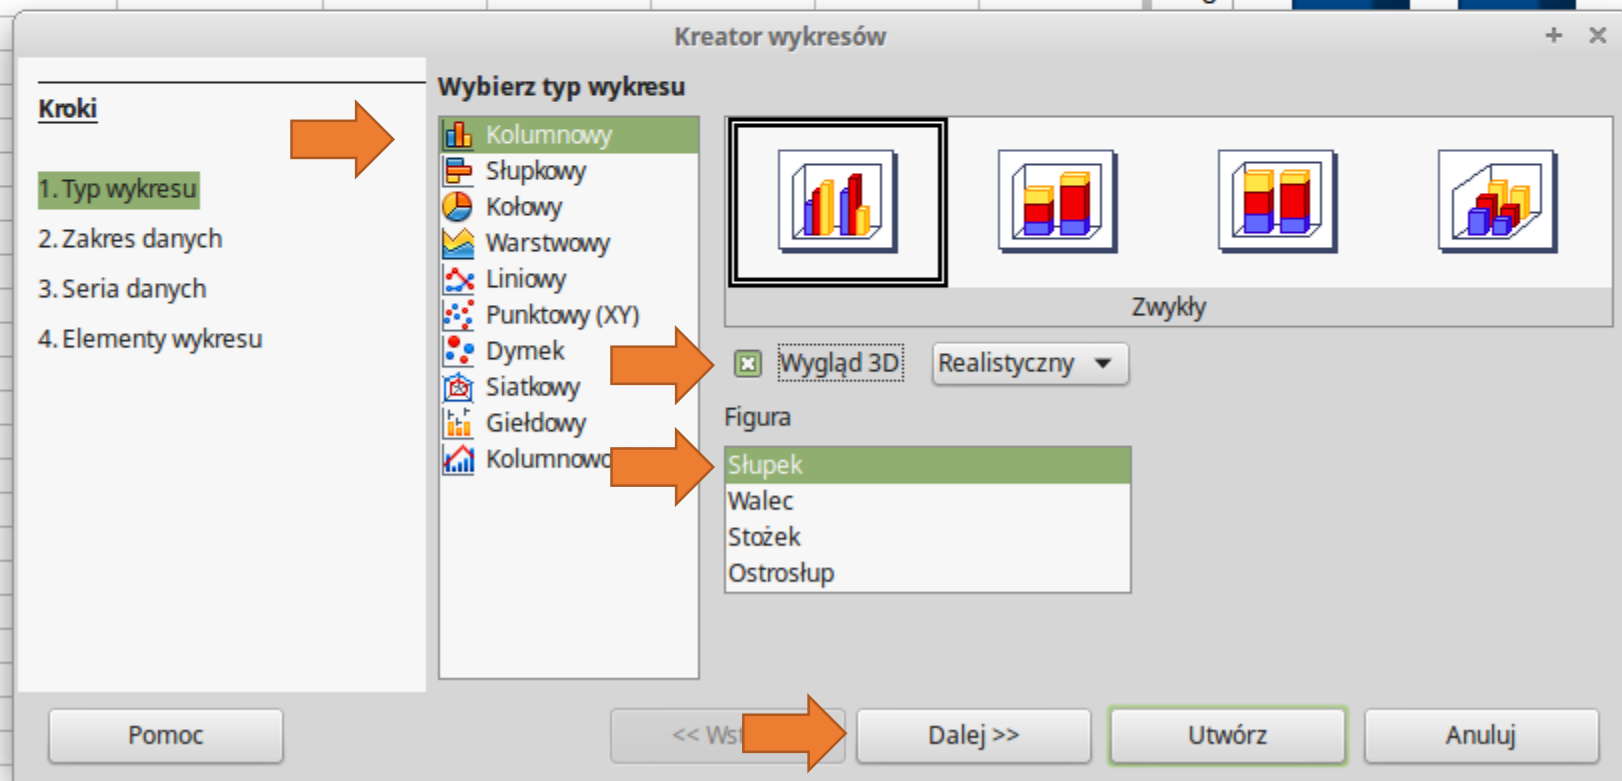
Kreator wykresów

Kroki

1. Typ wykresu
2. Zakres danych
3. Seria danych
4. Elementy wykresu

Wybierz typ wykresu

Kolumnowy
Słupkowy
Kołowy
Warstwowy
Liniowy
Punktowy (XY)
Dymek
Siatkowy
Giełdowy
Kolumnowo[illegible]

Zwykły

Wygląd 3D
Realistyczny

Figura
Słupek
Walec
Stożek
Ostrosłup

Pomoc
<< Ws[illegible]
Dalej >>
Utwórz
Anuluj